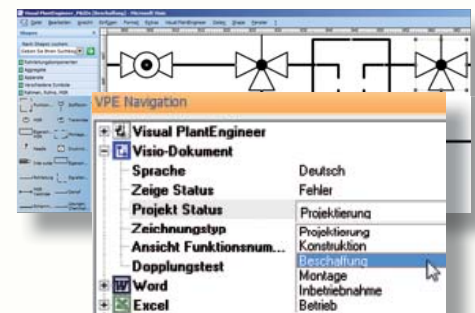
Visual PlantEngineer_P&IDs [Beschaffung] - Microsoft Visio

VPE Navigation

Visual PlantEngineer
Visio-Dokument
Sprache
Deutsch
Zeige Status
Fehler
Projekt Status
Projektierung
Zeichnungstyp
Ansicht Funktionsnum...
Dopplungstest
Word
Excel

Projektierung
Konstruktion
Beschaffung
Montage
Inbetriebnahme
Betrieb